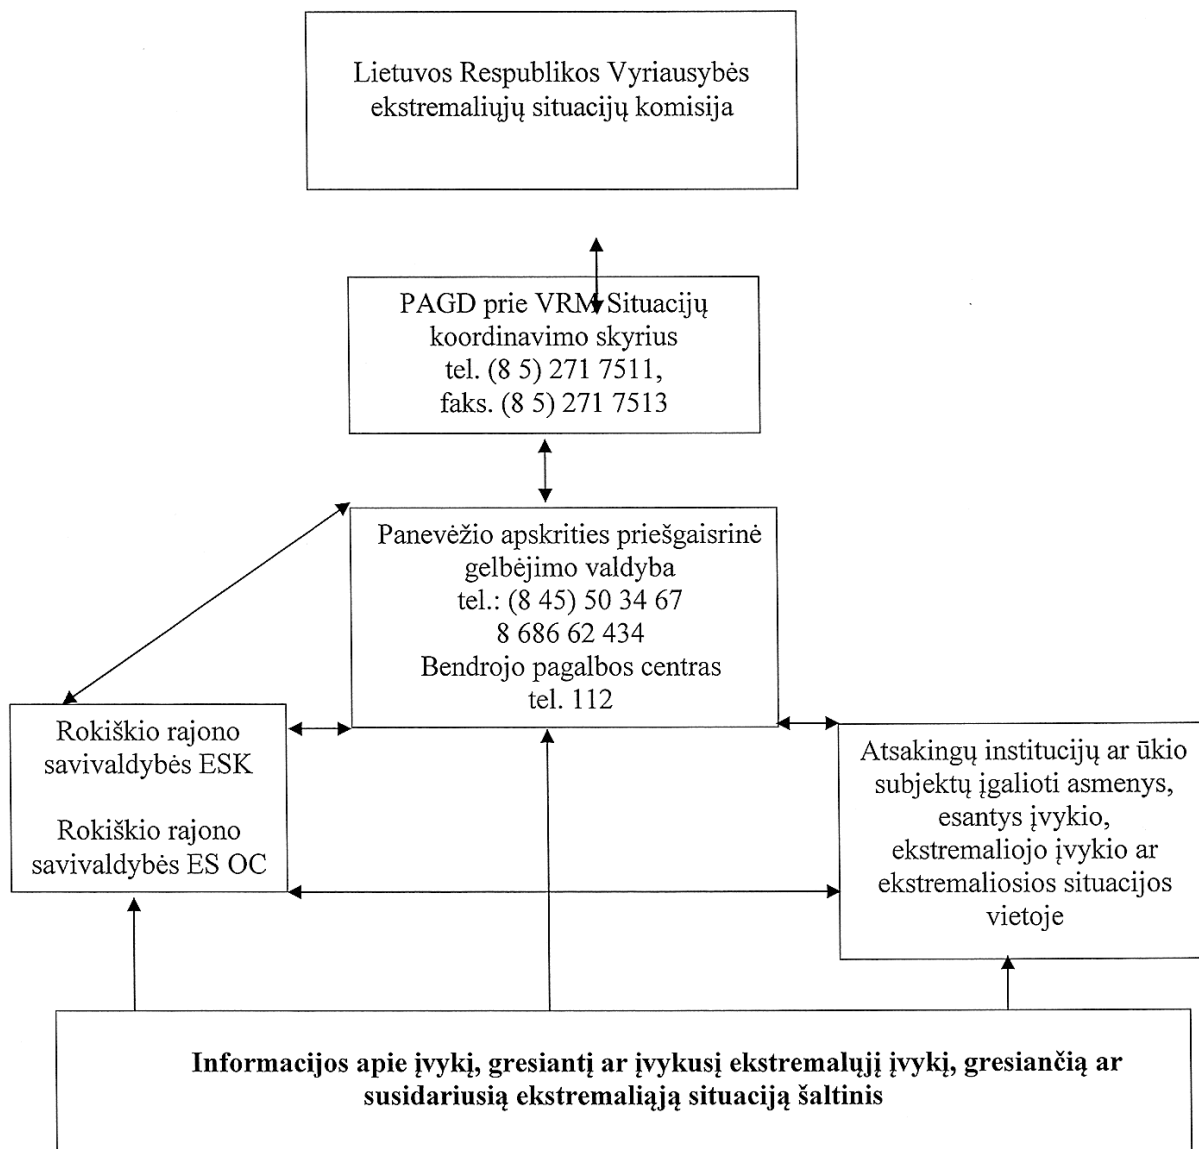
Lietuvos Respublikos Vyriausybės ekstremaliųjų situacijų komisija

PAGD prie VRM Situacijų koordinavimo skyrius
tel. (8 5) 271 7511,
faks. (8 5) 271 7513

Panevėžio apskrities priešgaisrinė gelbėjimo valdyba
tel.: (8 45) 50 34 67
8 686 62 434
Bendrojo pagalbos centras
tel. 112

Rokiškio rajono savivaldybės ESK

Rokiškio rajono savivaldybės ES OC

Atsakingų institucijų ar ūkio subjektų įgalioti asmenys, esantys įvykio, ekstremaliojo įvykio ar ekstremaliosios situacijos vietoje

**Informacijos apie įvykį, gresiantį ar įvykusį ekstremalųjį įvykį, gresiančią ar susidariusią ekstremaliąją situaciją šaltinis**